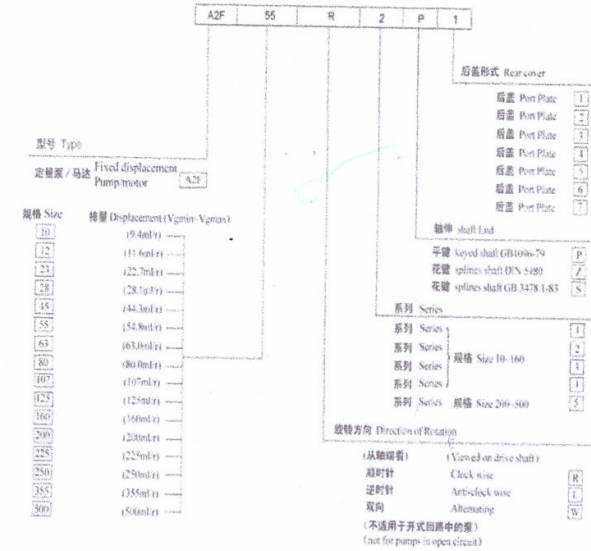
A2F 55 R 2 P 1

后盖形式 Rear cover

后盖 Port Plate 1
后盖 Port Plate 2
后盖 Port Plate 3
后盖 Port Plate 4
后盖 Port Plate 5
后盖 Port Plate 6
后盖 Port Plate 7

轴伸 shaft End

平键 keyed shaft GB1096-79 P
花键 splines shaft DIN 5480 Z
花键 splines shaft GB 3478.1-83 S

系列 Series

系列 Series 1
系列 Series 2
系列 Series 规格 Size 10~160 3
系列 Series 4
系列 Series 规格 Size 200~500 5

旋转方向 Direction of Rotation

(从轴端看) (Viewed on drive shaft)
顺时针 Clock wise R
逆时针 Anti-clock wise L
双向 Alternating W

(不适用于开式回路中的泵)
(not for pumps in open circuit)

型号 Type

定量泵 / 马达 Fixed displacement Pump/motor A2F

规格 Size 排量 Displacement (Vgmin~Vgmax)

| 规格 Size | 排量 Displacement |
|---|---|
| 10 | (9.4ml/r) |
| 12 | (11.6ml/r) |
| 23 | (22.7ml/r) |
| 28 | (28.1ml/r) |
| 45 | (44.3ml/r) |
| 55 | (54.8ml/r) |
| 63 | (63.0ml/r) |
| 80 | (80.0ml/r) |
| 107 | (107ml/r) |
| 125 | (125ml/r) |
| 160 | (160ml/r) |
| 200 | (200ml/r) |
| 225 | (225ml/r) |
| 250 | (250ml/r) |
| 355 | (355ml/r) |
| 500 | (500ml/r) |